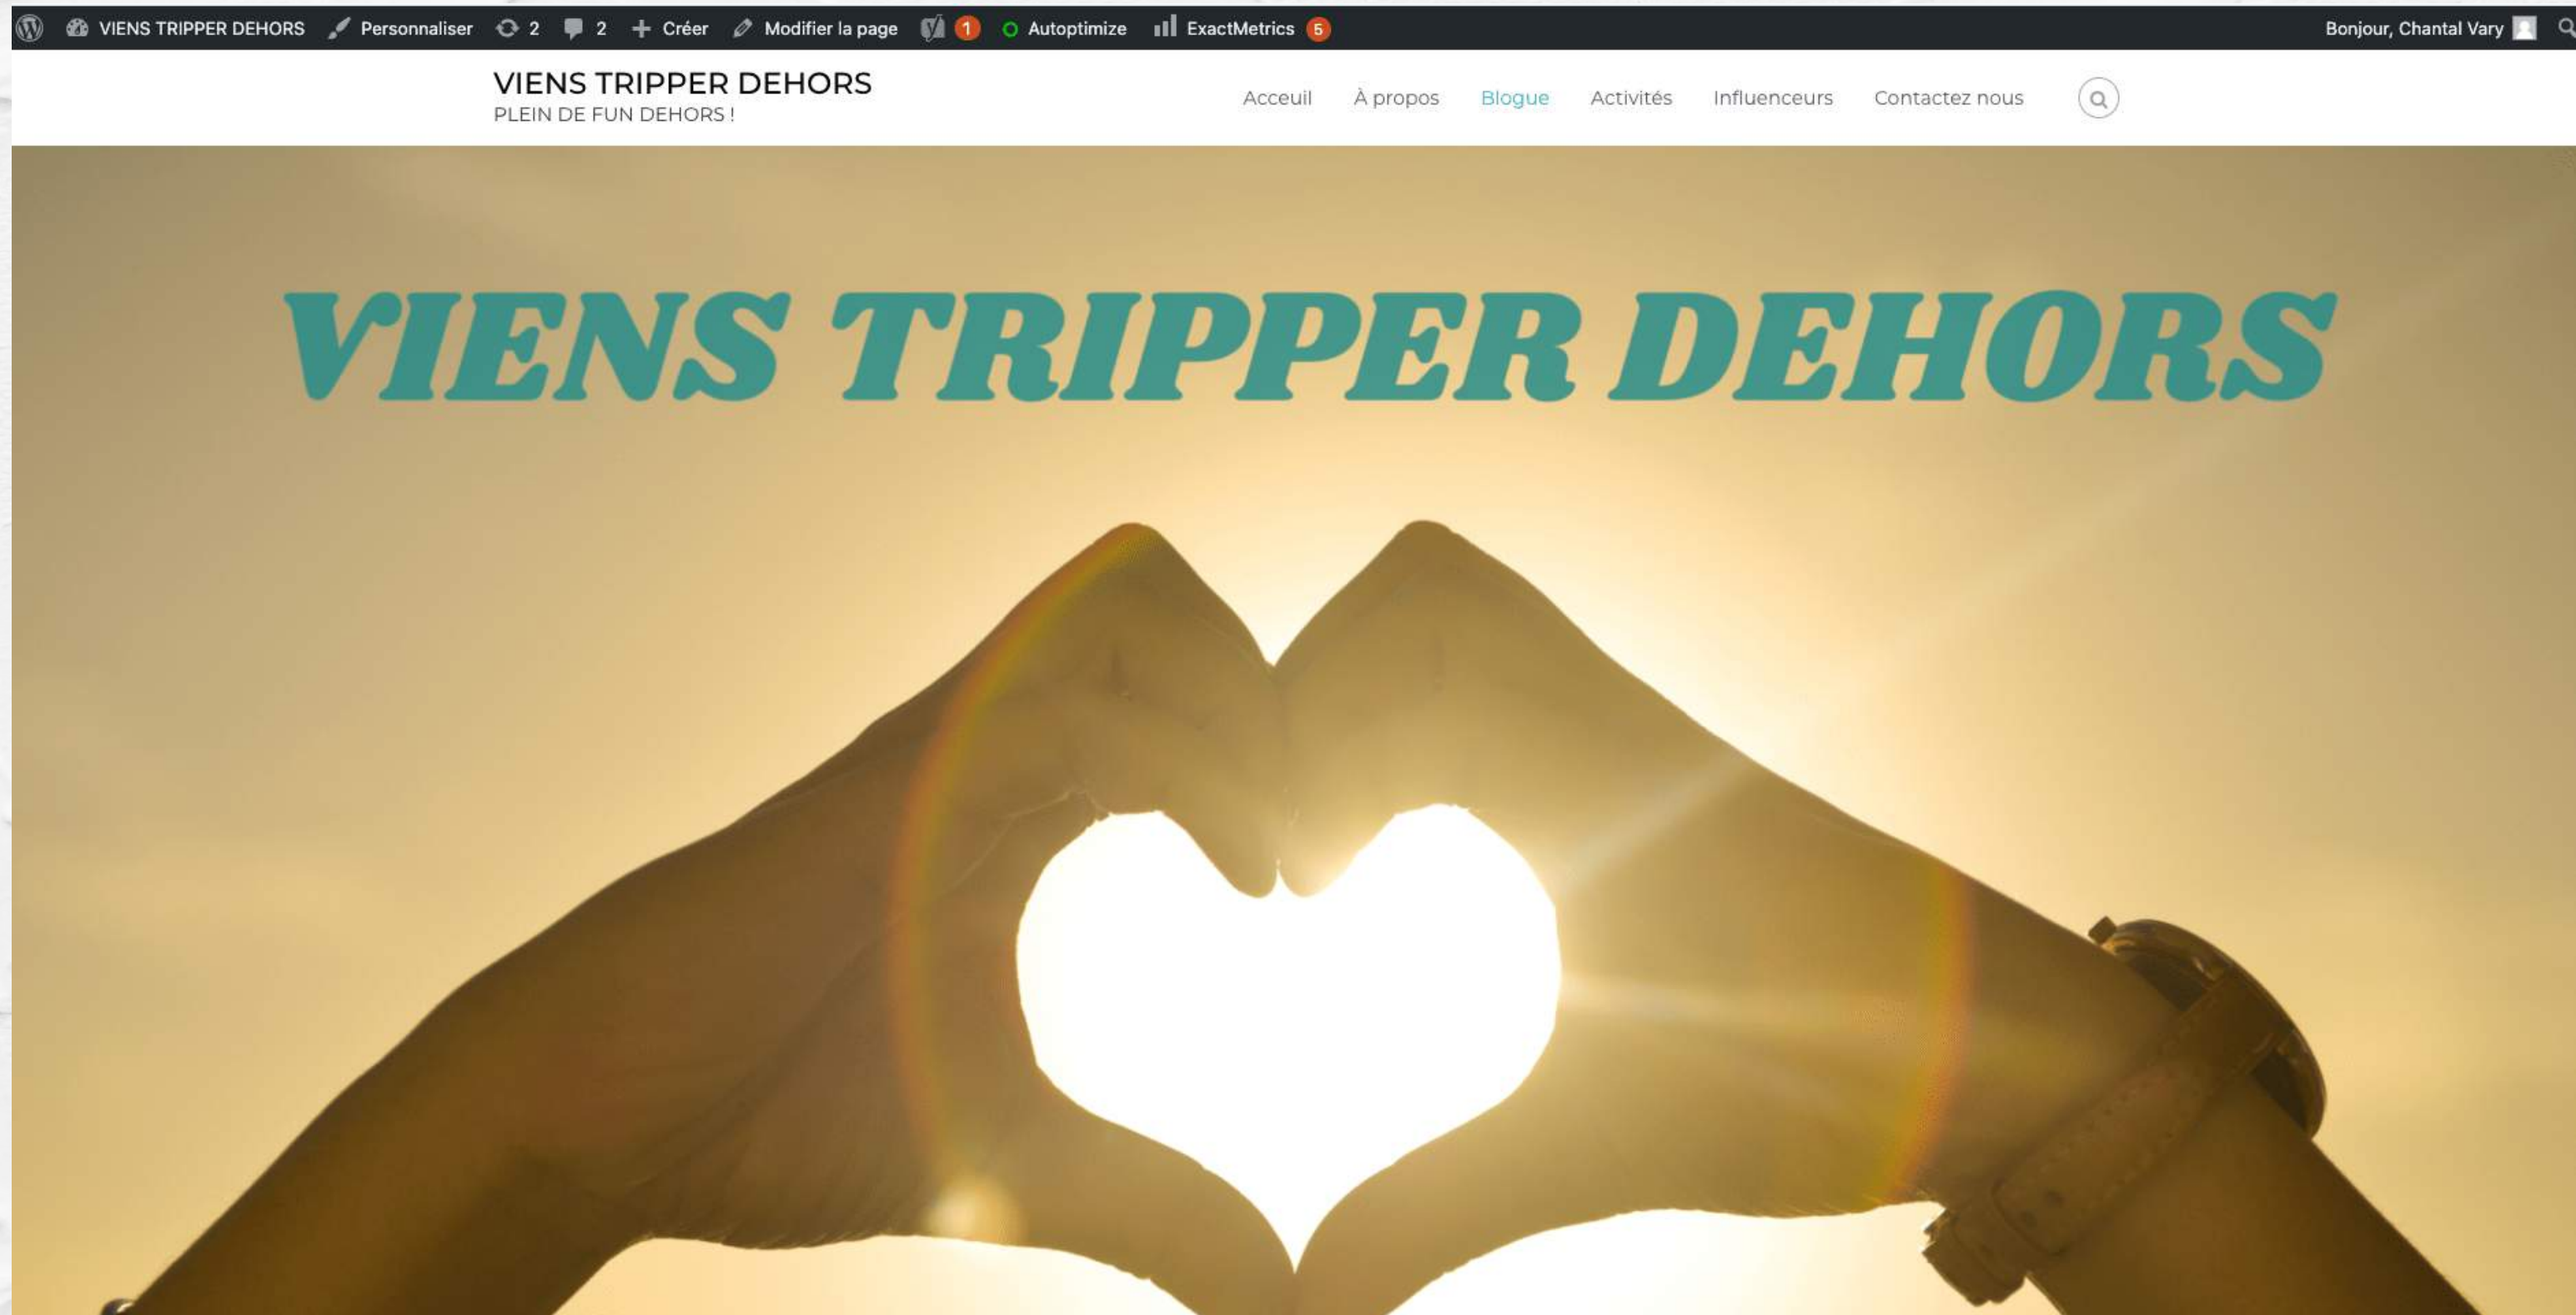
VIENS TRIPPER DEHORS Personnaliser 2 2 Créer Modifier la page 1 Autoptimize ExactMetrics 5 Bonjour, Chantal Vary

VIENS TRIPPER DEHORS
PLEIN DE FUN DEHORS !

Acceuil À propos Blogue Activités Influenceurs Contactez nous

VIENS TRIPPER DEHORS